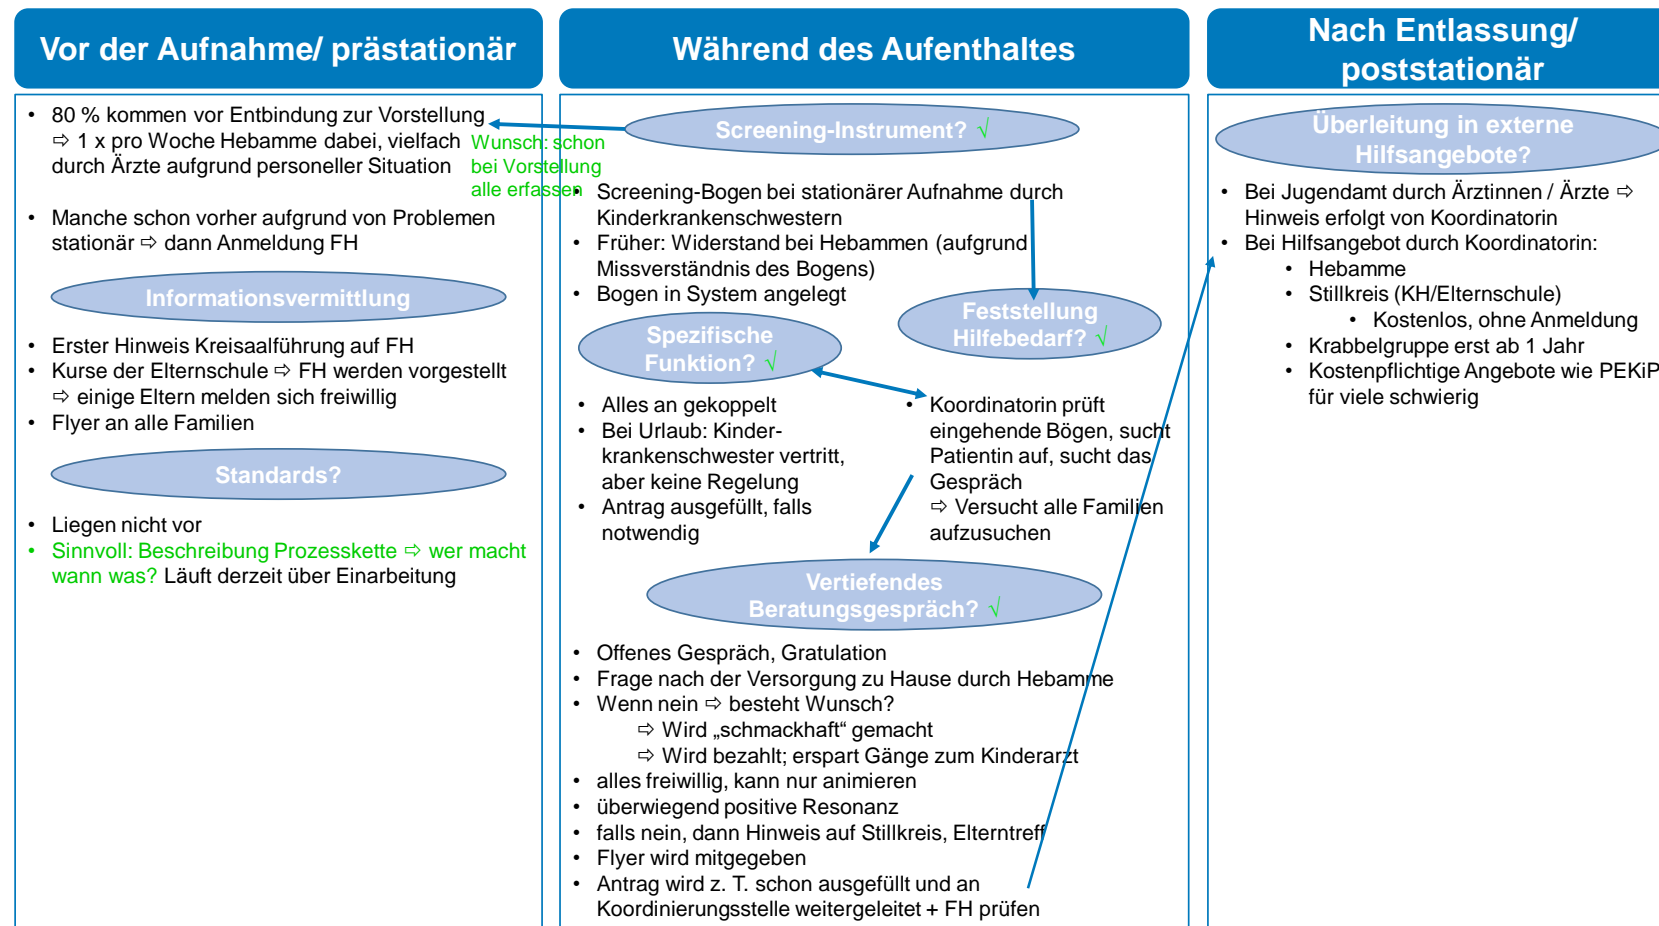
Vor der Aufnahme/ prästationär

- 80 % kommen vor Entbindung zur Vorstellung ⇨ 1 x pro Woche Hebamme dabei, vielfach durch Ärzte aufgrund personeller Situation
- Manche schon vorher aufgrund von Problemen stationär ⇨ dann Anmeldung FH

Wunsch: schon bei Vorstellung alle erfassen

Informationsvermittlung

- Erster Hinweis Kreisaalführung auf FH
- Kurse der Elternschule ⇨ FH werden vorgestellt ⇨ einige Eltern melden sich freiwillig
- Flyer an alle Familien

Standards?

- Liegen nicht vor
- Sinnvoll: Beschreibung Prozesskette ⇨ wer macht wann was? Läuft derzeit über Einarbeitung

Während des Aufenthaltes

Screening-Instrument? √

- Screening-Bogen bei stationärer Aufnahme durch Kinderkrankenschwestern
- Früher: Widerstand bei Hebammen (aufgrund Missverständnis des Bogens)
- Bogen in System angelegt

Spezifische Funktion? √

Feststellung Hilfebedarf? √

- Alles an gekoppelt
- Bei Urlaub: Kinderkrankenschwester vertritt, aber keine Regelung
- Antrag ausgefüllt, falls notwendig

- Koordinatorin prüft eingehende Bögen, sucht Patientin auf, sucht das Gespräch ⇨ Versucht alle Familien aufzusuchen

Vertiefendes Beratungsgespräch? √

- Offenes Gespräch, Gratulation
- Frage nach der Versorgung zu Hause durch Hebamme
- Wenn nein ⇨ besteht Wunsch?
⇨ Wird „schmackhaft“ gemacht
⇨ Wird bezahlt; erspart Gänge zum Kinderarzt
- alles freiwillig, kann nur animieren
- überwiegend positive Resonanz
- falls nein, dann Hinweis auf Stillkreis, Elterntreff
- Flyer wird mitgegeben
- Antrag wird z. T. schon ausgefüllt und an Koordinierungsstelle weitergeleitet + FH prüfen

Nach Entlassung/ poststationär

Überleitung in externe Hilfsangebote?

- Bei Jugendamt durch Ärztinnen / Ärzte ⇨ Hinweis erfolgt von Koordinatorin
- Bei Hilfsangebot durch Koordinatorin:
  - Hebamme
  - Stillkreis (KH/Elternschule)
    - Kostenlos, ohne Anmeldung
  - Krabbelgruppe erst ab 1 Jahr
  - Kostenpflichtige Angebote wie PEKiP für viele schwierig